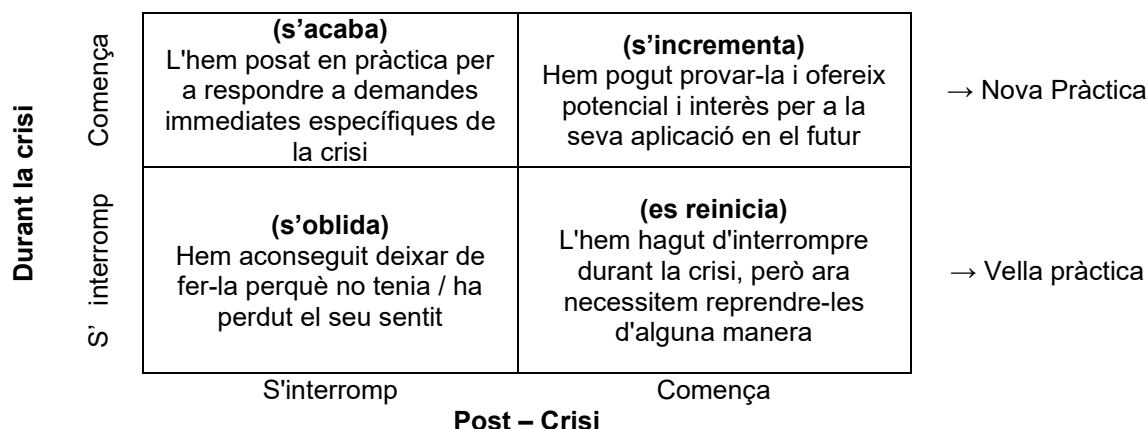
Durant la crisi

| | | | |
|---|---|---|---|
| Comença | **(s'acaba)** L'hem posat en pràctica per a respondre a demandes immediates específiques de la crisi | **(s'incrementa)** Hem pogut provar-la i ofereix potencial i interès per a la seva aplicació en el futur | → Nova Pràctica |
| S' interromp | **(s'oblida)** Hem aconseguit deixar de fer-la perquè no tenia / ha perdut el seu sentit | **(es reinicia)** L'hem hagut d'interrompre durant la crisi, però ara necessitem reprendre-les d'alguna manera | → Vella pràctica |
| | S'interromp | Comença | |

**Post – Crisi**